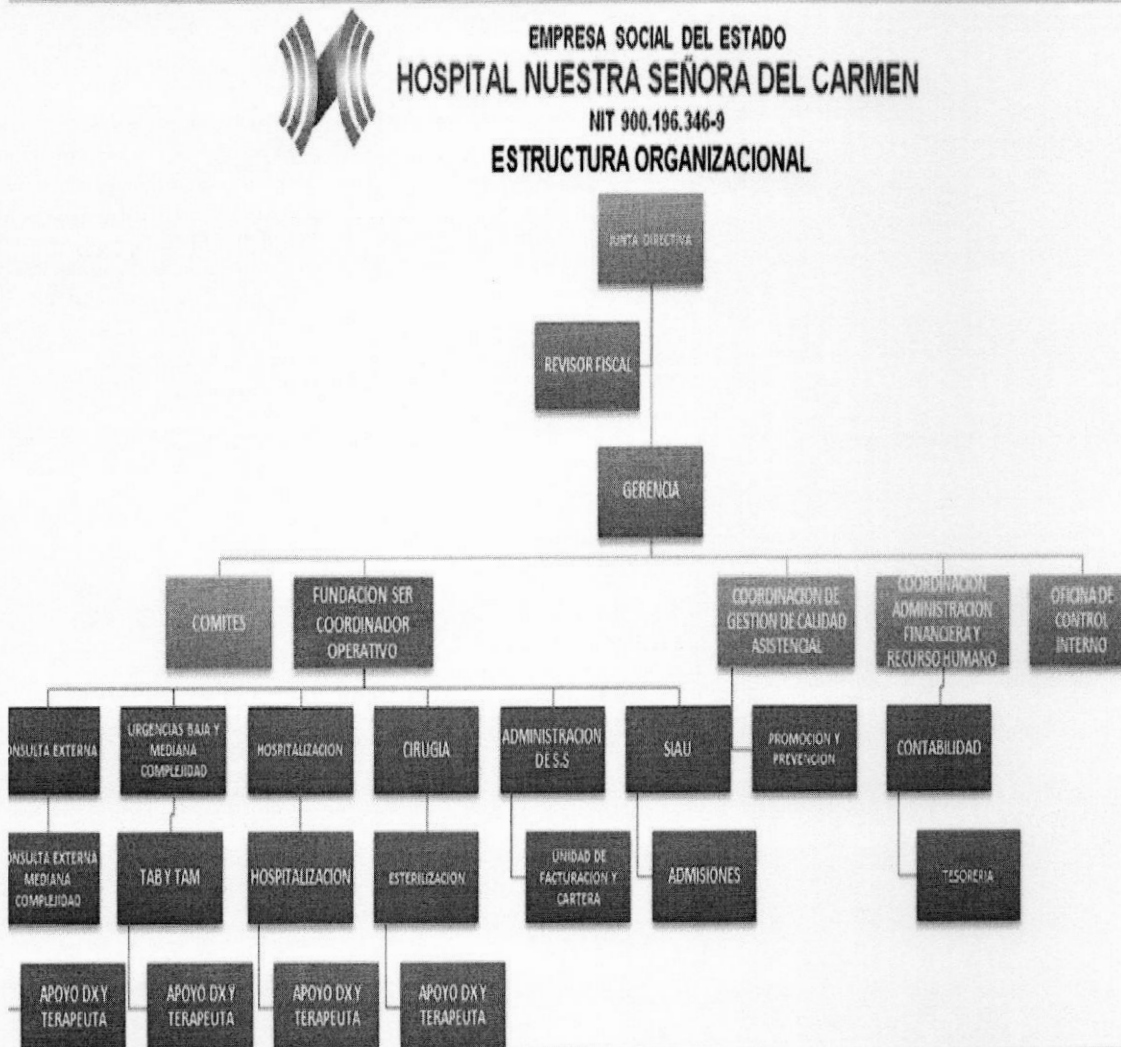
EMPRESA SOCIAL DEL ESTADO
HOSPITAL NUESTRA SEÑORA DEL CARMEN
NIT 900.196.346-9
ESTRUCTURA ORGANIZACIONAL

JUNTA DIRECTIVA

REVISOR FISCAL

GERENCIA

COMITES

FUNDACION SER COORDINADOR OPERATIVO

COORDINACION DE GESTION DE CALIDAD ASISTENCIAL

COORDINACION ADMINISTRACION FINANCIERA Y RECURSO HUMANO

OFICINA DE CONTROL INTERNO

ONSULTA EXTERNA

URGENCIAS BAJA Y MEDIANA COMPLEJIDAD

HOSPITALIZACION

CIRUGIA

ADMINISTRACION DE S.S

SIAU

PROMOCION Y PREVENCION

CONTABILIDAD

ONSULTA EXTERNA MEDIANA COMPLEJIDAD

TAB Y TAM

HOSPITALIZACION

ESTERILIZACION

UNIDAD DE FACTURACION Y CARTERA

ADMISIONES

TESORERIA

APOYO DX Y TERAPEUTA

APOYO DX Y TERAPEUTA

APOYO DX Y TERAPEUTA

APOYO DX Y TERAPEUTA